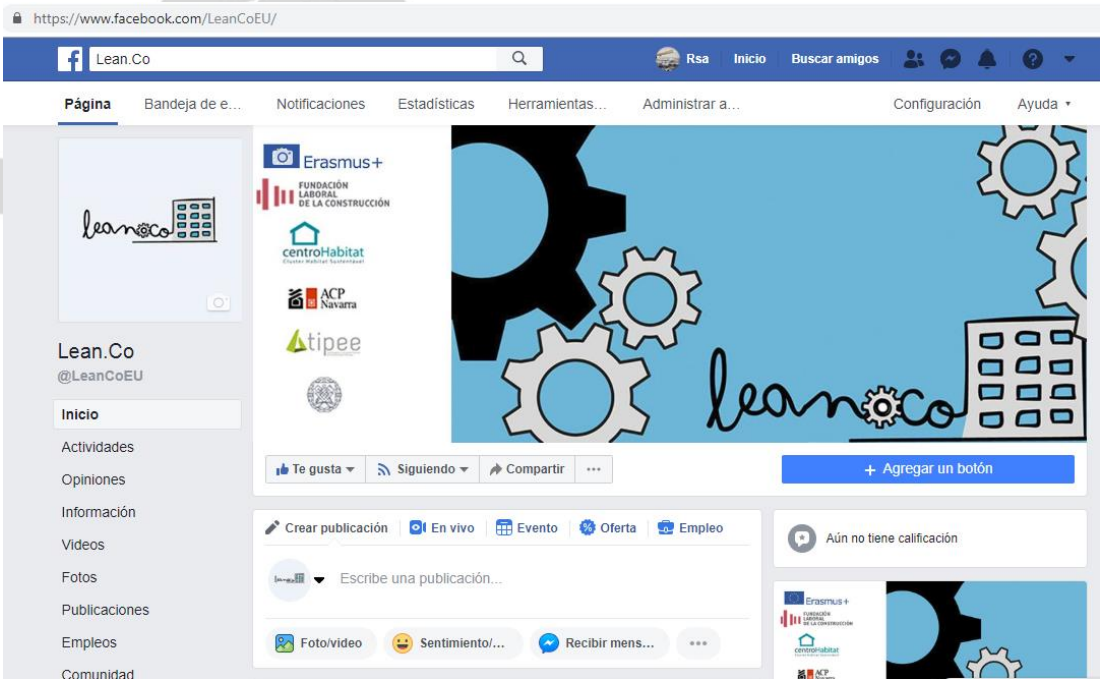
https://www.facebook.com/LeanCoEU/

Lean.Co

Rsa Inicio Buscar amigos

Página Bandeja de e… Notificaciones Estadísticas Herramientas… Administrar a… Configuración Ayuda

leanco

Lean.Co
@LeanCoEU

Inicio
Actividades
Opiniones
Información
Videos
Fotos
Publicaciones
Empleos
Comunidad

Erasmus+
FUNDACIÓN LABORAL DE LA CONSTRUCCIÓN
centroHabitat
Cluster Habitat Sustentavel
ACP Navarra
tipee

leanco

Te gusta Siguiendo Compartir ···

+ Agregar un botón

Crear publicación En vivo Evento Oferta Empleo

Escribe una publicación...

Foto/video Sentimiento/... Recibir mens... ···

Aún no tiene calificación

Erasmus+
FUNDACIÓN LABORAL DE LA CONSTRUCCIÓN
centroHabitat
ACP